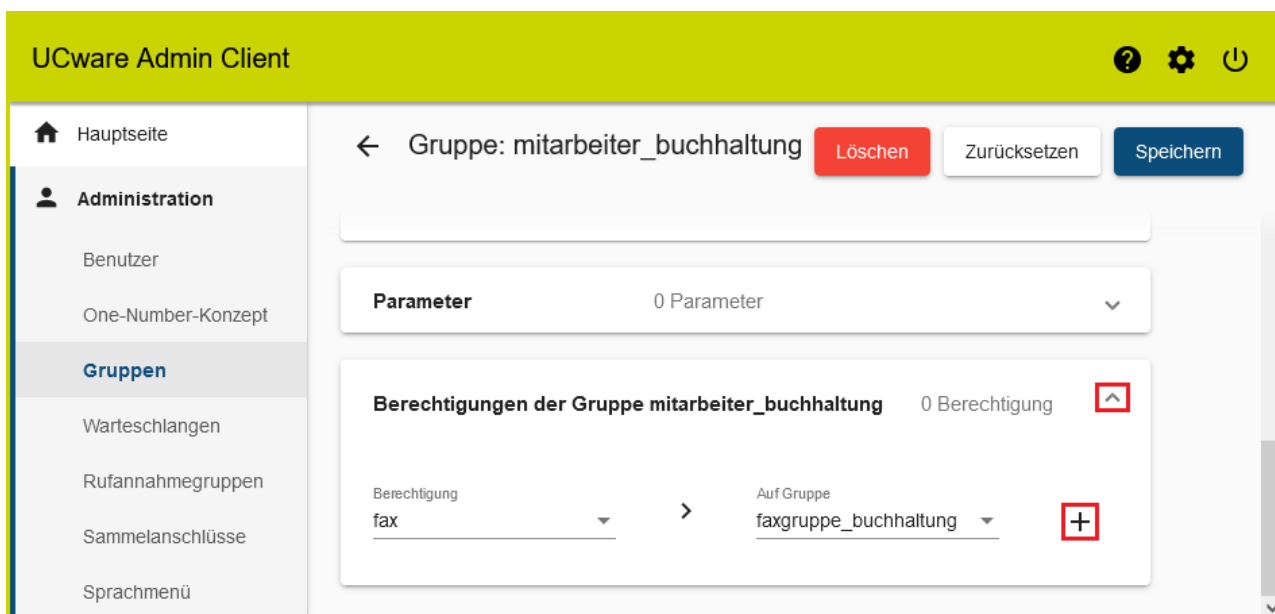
UCware Admin Client

Hauptseite

Administration

Benutzer

One-Number-Konzept

Gruppen

Warteschlangen

Rufannahmegruppen

Sammelanschlüsse

Sprachmenü

Gruppe: mitarbeiter_buchhaltung

Löschen

Zurücksetzen

Speichern

Parameter 0 Parameter

Berechtigungen der Gruppe mitarbeiter_buchhaltung 0 Berechtigung

Berechtigung
fax

Auf Gruppe
faxgruppe_buchhaltung

+